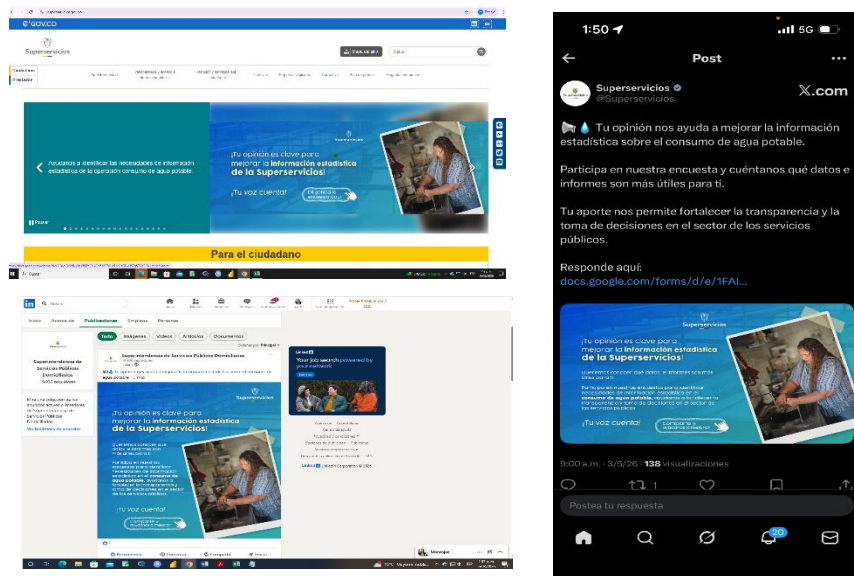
GOV.CO

Superservicios

Ciudadanos
Prestador

Ayúdanos a identificar las necesidades de información estadística de la operación consumo de agua potable.

¡Tu opinión es clave para mejorar la información estadística de la Superservicios!

¡Tu voz cuenta!

Pausar

Para el ciudadano

in

Inicio Acerca de Publicaciones Empleos Personas

Todo Imágenes Videos Artículos Documentos

Superintendencia de Servicios Públicos Domiciliarios

Superintendencia de Servicios Públicos Domiciliarios

¡Tu opinión es clave para mejorar la información estadística de la Superservicios!

¡Tu voz cuenta!

Your job search powered by your network

1:50

5G

Post

Superservicios
@Superservicios

X.com

📢💧 Tu opinión nos ayuda a mejorar la información estadística sobre el consumo de agua potable.

Participa en nuestra encuesta y cuéntanos qué datos e informes son más útiles para ti.

Tu aporte nos permite fortalecer la transparencia y la toma de decisiones en el sector de los servicios públicos.

Responde aquí:
docs.google.com/forms/d/e/1FAI...

¡Tu opinión es clave para mejorar la información estadística de la Superservicios!

¡Tu voz cuenta!

9:00 a.m. · 3/5/26 · 138 visualizaciones

Postea tu respuesta

20